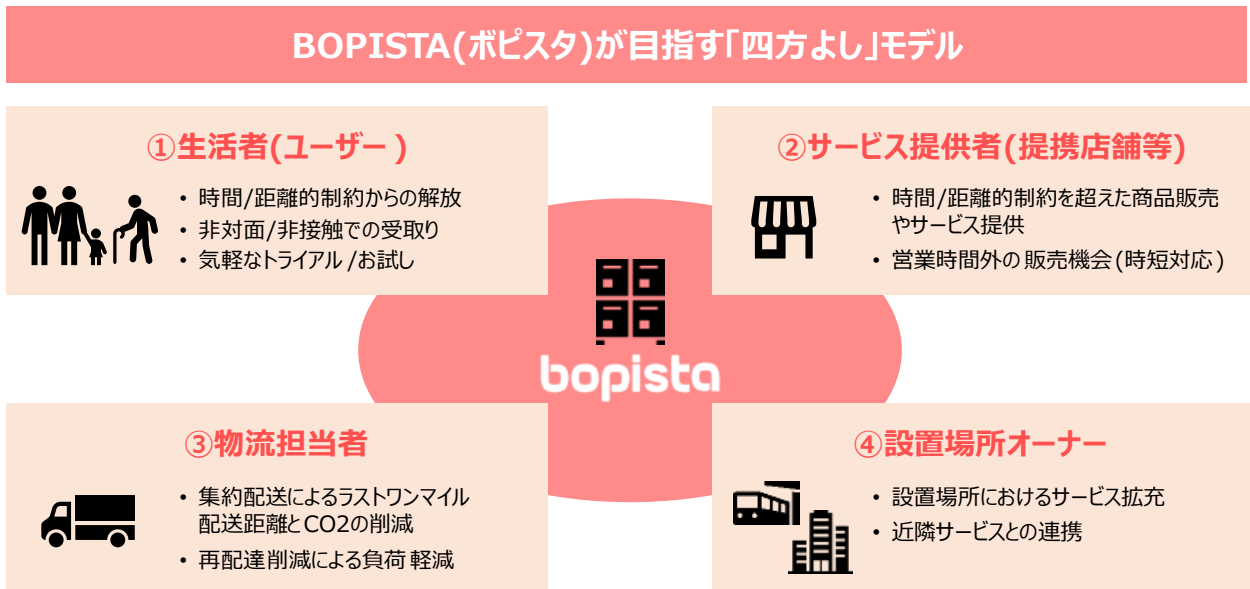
BOPISTA(ボピスタ)が目指す「四方よし」モデル

①生活者(ユーザー )

• 時間/距離的制約からの解放
• 非対面/非接触での受取り
• 気軽なトライアル /お試し

②サービス提供者(提携店舗等)

• 時間/距離的制約を超えた商品販売やサービス提供
• 営業時間外の 販売機会(時短対応)

bopista

③物流担当者

• 集約配送によるラストワンマイル配送距離とCO2の削減
• 再配達削減による負荷 軽減

④設置場所オーナー

• 設置場所におけるサービス拡充
• 近隣サービスとの連携